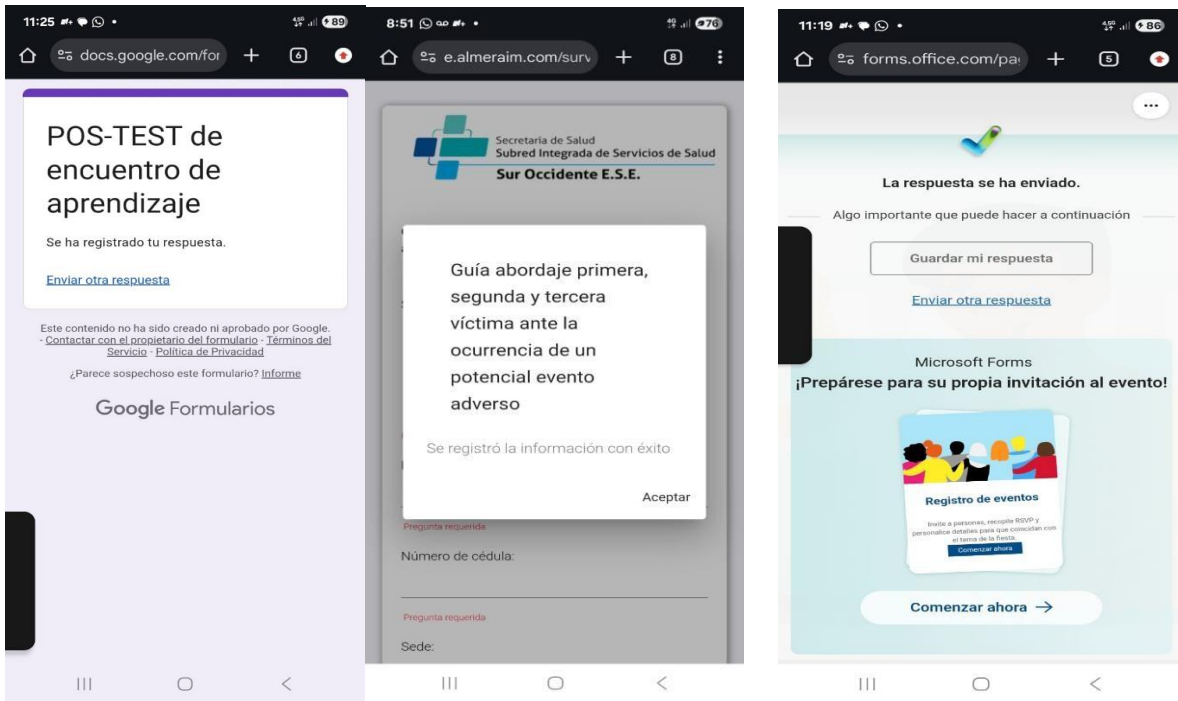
11:25 89
docs.google.com/for 6

POS-TEST de encuentro de aprendizaje

Se ha registrado tu respuesta.

Enviar otra respuesta

Este contenido no ha sido creado ni aprobado por Google. - Contactar con el propietario del formulario - Términos del Servicio - Política de Privacidad

¿Parece sospechoso este formulario? Informe

Google Formularios

8:51 76
e.almeraim.com/surv 8

Secretaría de Salud
Subred Integrada de Servicios de Salud
Sur Occidente E.S.E.

Guía abordaje primera, segunda y tercera víctima ante la ocurrencia de un potencial evento adverso

Se registró la información con éxito

Aceptar

Pregunta requerida

Número de cédula:

Pregunta requerida

Sede:

11:19 86
forms.office.com/pa 5

...

La respuesta se ha enviado.

Algo importante que puede hacer a continuación

Guardar mi respuesta

Enviar otra respuesta

Microsoft Forms
¡Prepárese para su propia invitación al evento!

Registro de eventos

Invite a personas, recopile RSVP y personalice detalles para que coincidan con el tema de la fiesta.

Comenzar ahora

Comenzar ahora →